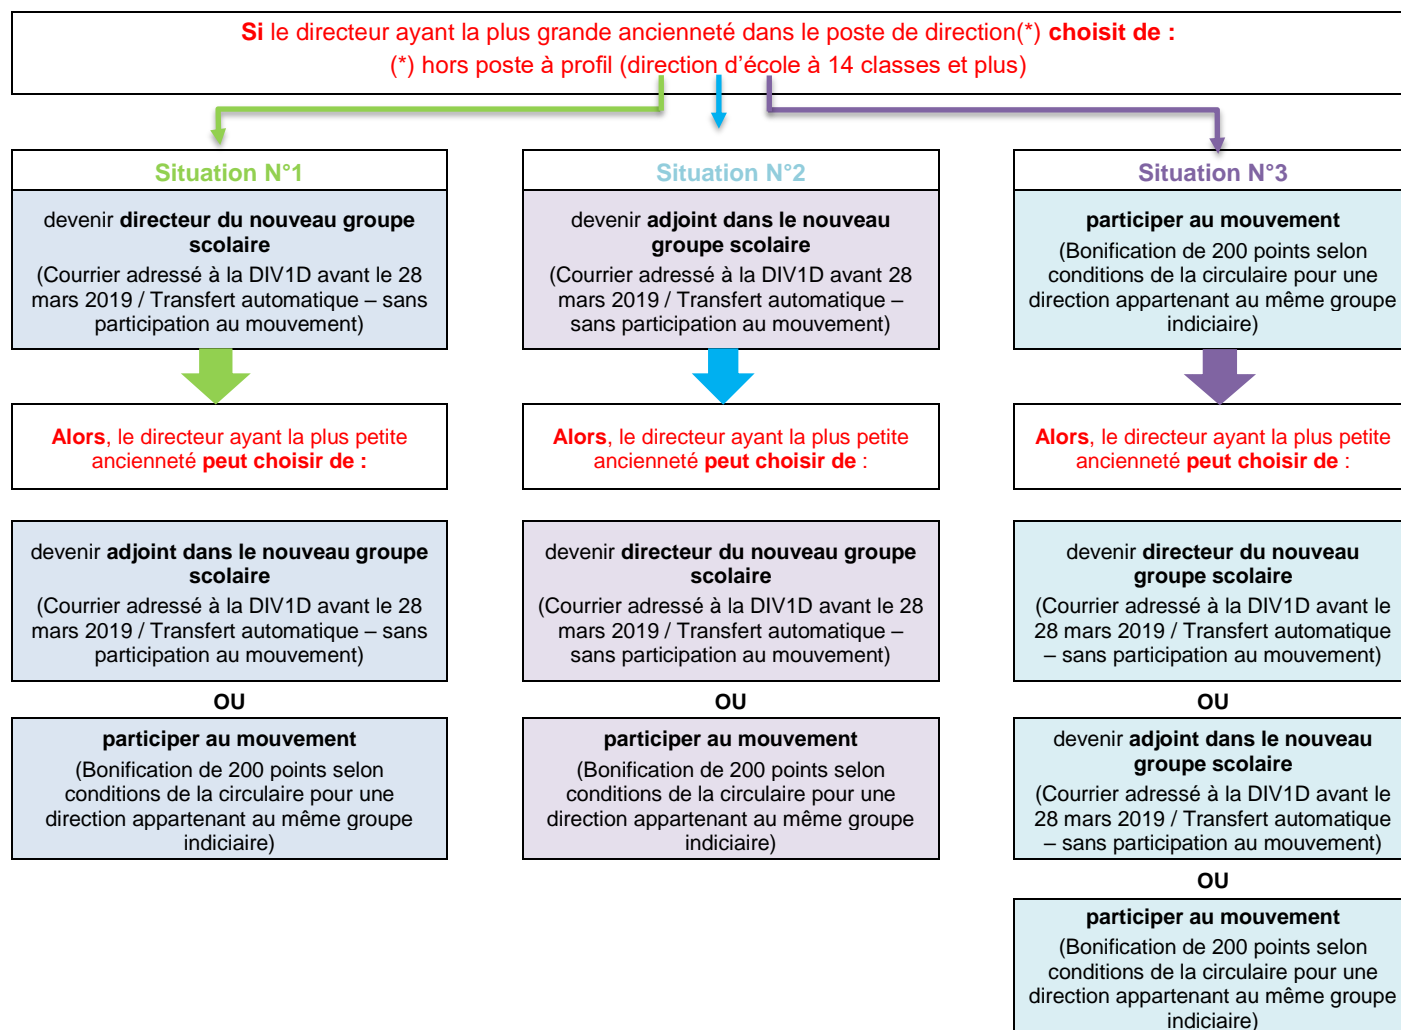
Si le directeur ayant la plus grande ancienneté dans le poste de direction(*) choisit de :
(*) hors poste à profil (direction d'école à 14 classes et plus)

Situation N°1

devenir directeur du nouveau groupe scolaire
(Courrier adressé à la DIV1D avant le 28 mars 2019 / Transfert automatique – sans participation au mouvement)

Alors, le directeur ayant la plus petite ancienneté peut choisir de :

devenir adjoint dans le nouveau groupe scolaire
(Courrier adressé à la DIV1D avant le 28 mars 2019 / Transfert automatique – sans participation au mouvement)

OU

participer au mouvement
(Bonification de 200 points selon conditions de la circulaire pour une direction appartenant au même groupe indiciaire)

Situation N°2

devenir adjoint dans le nouveau groupe scolaire
(Courrier adressé à la DIV1D avant 28 mars 2019 / Transfert automatique – sans participation au mouvement)

Alors, le directeur ayant la plus petite ancienneté peut choisir de :

devenir directeur du nouveau groupe scolaire
(Courrier adressé à la DIV1D avant le 28 mars 2019 / Transfert automatique – sans participation au mouvement)

OU

participer au mouvement
(Bonification de 200 points selon conditions de la circulaire pour une direction appartenant au même groupe indiciaire)

Situation N°3

participer au mouvement
(Bonification de 200 points selon conditions de la circulaire pour une direction appartenant au même groupe indiciaire)

Alors, le directeur ayant la plus petite ancienneté peut choisir de :

devenir directeur du nouveau groupe scolaire
(Courrier adressé à la DIV1D avant le 28 mars 2019 / Transfert automatique – sans participation au mouvement)

OU

devenir adjoint dans le nouveau groupe scolaire
(Courrier adressé à la DIV1D avant le 28 mars 2019 / Transfert automatique – sans participation au mouvement)

OU

participer au mouvement
(Bonification de 200 points selon conditions de la circulaire pour une direction appartenant au même groupe indiciaire)